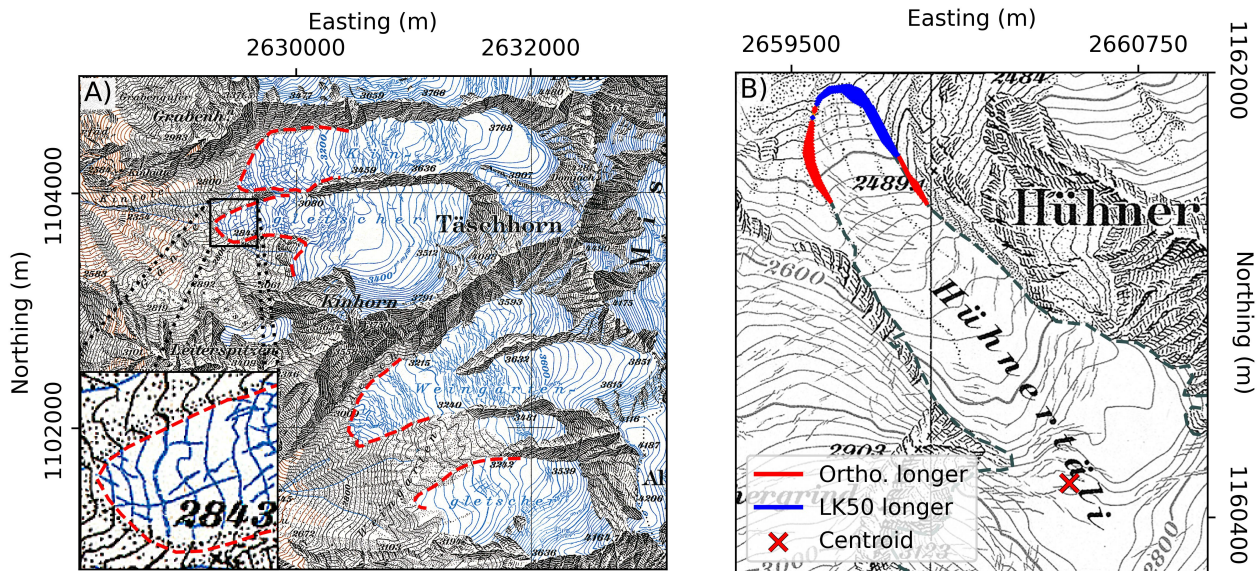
Easting (m)

2630000

2632000

A)

Grabenh

2997

3900

3798

3636

3459

3907

3080

Kinhorn

Täschhorn

3513

3500

3291

3593

Leiterspitzen

2563

2892

3061

3215

3633

3851

Weingarten

3240

3481

3292

3530

3636

4164

gleischer

2843

1104000

1102000

Northing (m)

Easting (m)

2659500

2660750

1162000

1160400

B)

2484

2489

Hühner

Hühnertälli

2600

2903

2800

Northing (m)

Ortho. longer

LK50 longer

Centroid